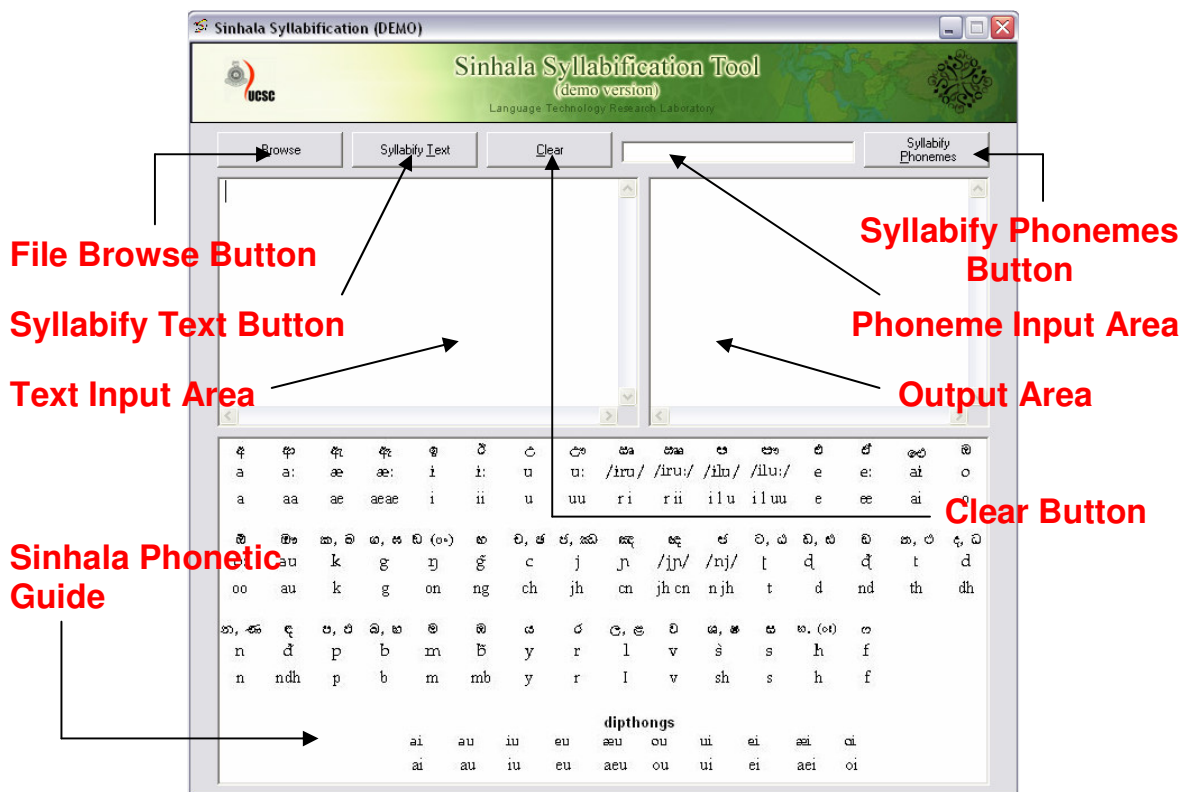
Sinhala Syllabification (DEMO)

UCSC

Sinhala Syllabification Tool
(demo version)
Language Technology Research Laboratory

Browse | Syllabify Text | Clear | Syllabify Phonemes

File Browse Button

Syllabify Text Button

Text Input Area

Syllabify Phonemes Button

Phoneme Input Area

Output Area

Clear Button

Sinhala Phonetic Guide

| අ | ආ | ඇ | ඈ | ඉ | ඊ | උ | ඌ | ඍ | ඎ | ඏ | ඐ | එ | ඒ | ඓ | ඔ |
|---|---|---|---|---|---|---|---|---|---|---|---|---|---|---|---|
| a | a: | æ | æ: | i | i: | u | u: | /iru/ | /iru:/ | /ilu/ | /ilu:/ | e | e: | ai | o |
| a | aa | ae | aeae | i | ii | u | uu | r i | r ii | i l u | i l uu | e | ee | ai | o |

| ඕ | ඖ | ක, ඛ | ග, ඝ | ඞ (ං) | ඟ | ච, ඡ | ජ, ඣ | ඤ | ඥ | ඦ | ට, ඨ | ඩ, ඪ | ඬ | ත, ථ | ද, ධ |
|---|---|---|---|---|---|---|---|---|---|---|---|---|---|---|---|
| o: | au | k | g | ŋ | ŋ̃ | c | j | ɲ | /jɲ/ | /ɲj/ | ʈ | ɖ | ɖ̃ | t | d |
| oo | au | k | g | on | ng | ch | jh | cn | jh cn | n jh | t | d | nd | th | dh |

| න, ණ | ඳ | ප, ඵ | බ, භ | ම | ඹ | ය | ර | ල, ළ | ව | ශ, ෂ | ස | හ, (ඃ) | ෆ |
|---|---|---|---|---|---|---|---|---|---|---|---|---|---|
| n | d̃ | p | b | m | b̃ | y | r | l | v | ṡ | s | h | f |
| n | ndh | p | b | m | mb | y | r | l | v | sh | s | h | f |

dipthongs

| ai | au | iu | eu | æu | ou | ui | ei | æi | oi |
|---|---|---|---|---|---|---|---|---|---|
| ai | au | iu | eu | aeu | ou | ui | ei | aei | oi |